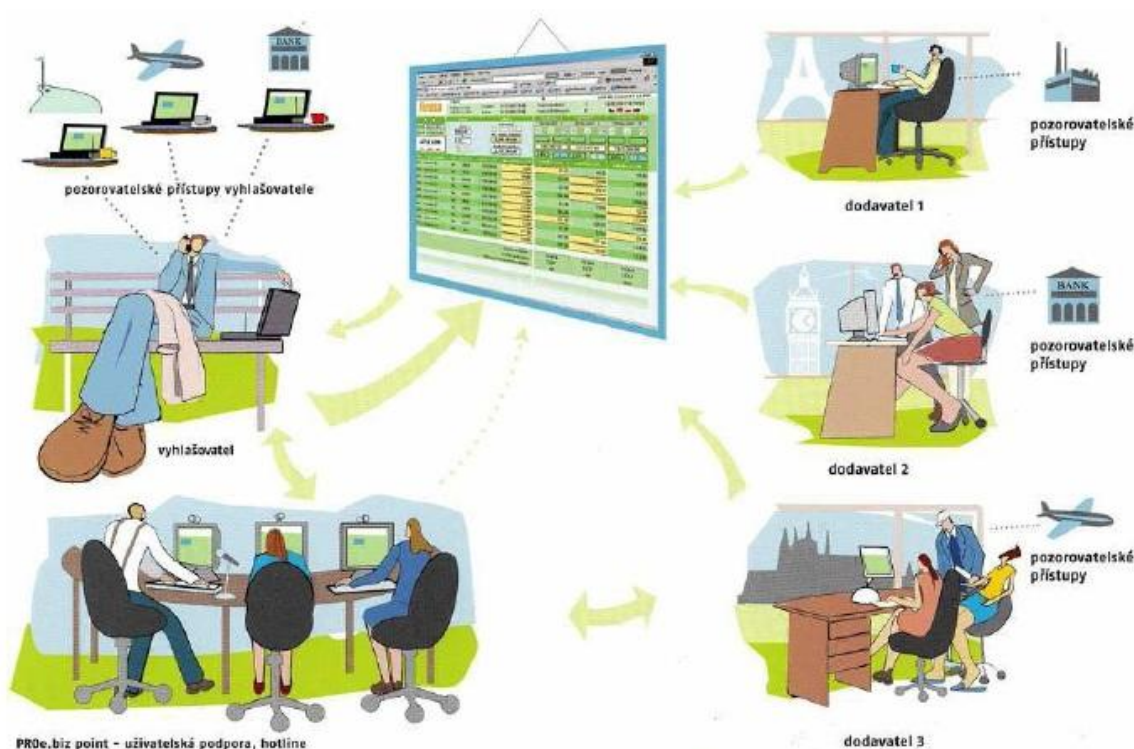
BANK

pozorovatelské přístupy vyhlašovatele

pozorovatelské přístupy

dodavatel 1

BANK

pozorovatelské přístupy

vyhlašovatel

dodavatel 2

pozorovatelské přístupy

PROe.biz point - uživatelská podpora, hotline

dodavatel 3